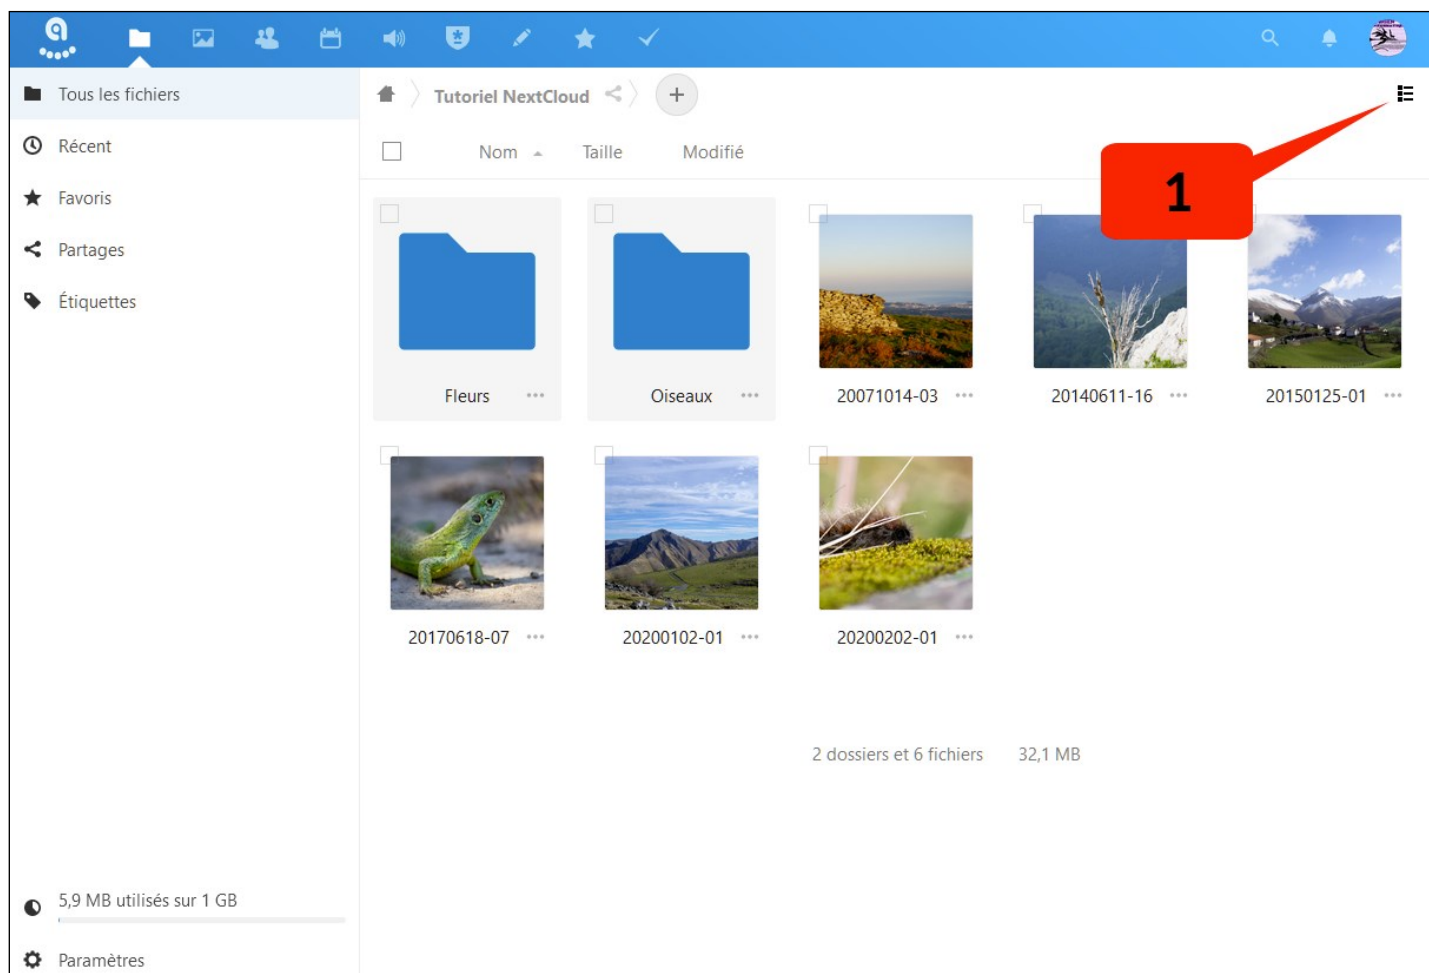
Tous les fichiers

Récent

Favoris

Partages

Étiquettes

Tutoriel NextCloud

+

Nom

Taille

Modifié

1

Fleurs ...

Oiseaux ...

20071014-03 ...

20140611-16 ...

20150125-01 ...

20170618-07 ...

20200102-01 ...

20200202-01 ...

2 dossiers et 6 fichiers 32,1 MB

5,9 MB utilisés sur 1 GB

Paramètres